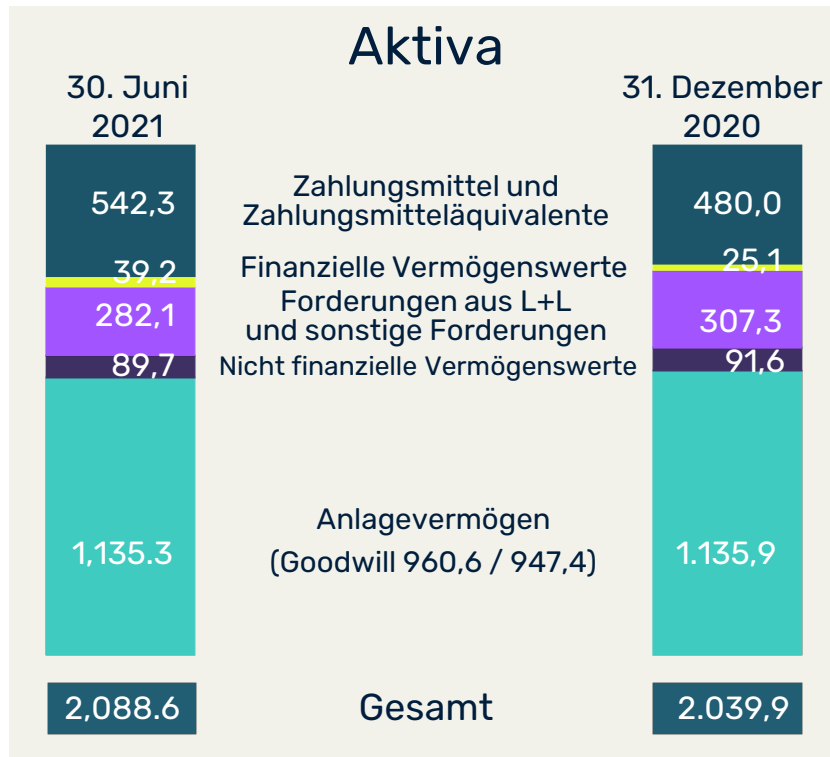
Aktiva

30. Juni 2021

31. Dezember 2020

542,3

Zahlungsmittel und Zahlungsmitteläquivalente

480,0

39,2

Finanzielle Vermögenswerte

25,1

282,1

Forderungen aus L+L und sonstige Forderungen

307,3

89,7

Nicht finanzielle Vermögenswerte

91,6

1,135.3

Anlagevermögen (Goodwill 960,6 / 947,4)

1.135,9

2,088.6

Gesamt

2.039,9